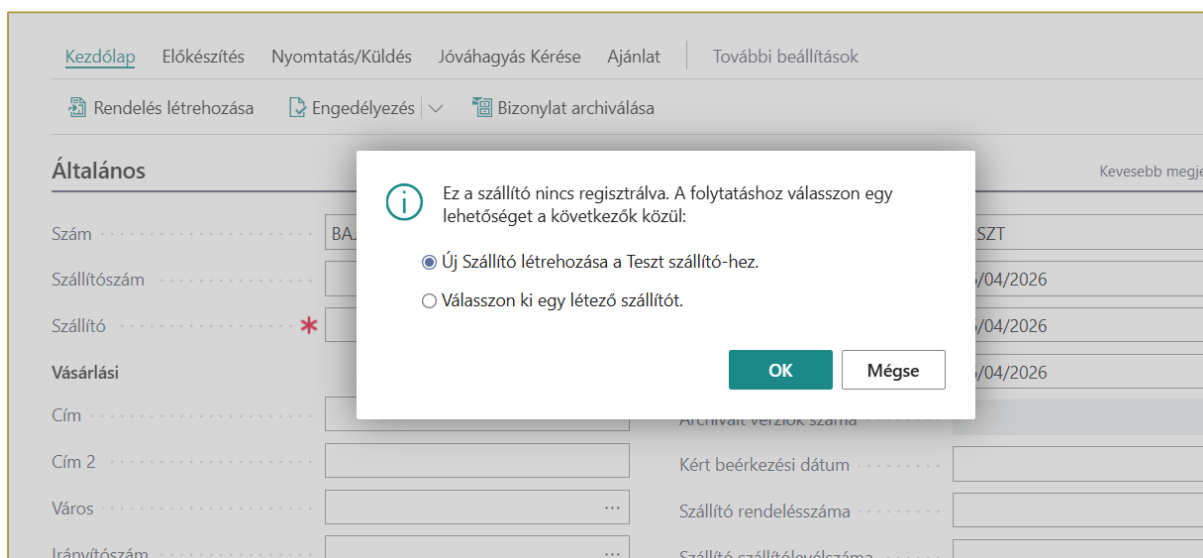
Kezdőlap Előkészítés Nyomtatás/Küldés Jóváhagyás Kérése Ajánlat További beállítások

Rendelés létrehozása Engedélyezés Bizonylat archiválása

Általános

Kevesebb megje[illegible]

Szám BA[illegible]

Szállítószám

Szállító *

Vásárlási

Cím

Cím 2

Város ...

Irányítószám ...

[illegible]SZT

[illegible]/04/2026

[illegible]/04/2026

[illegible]/04/2026

Archivált verziók száma

Kért beérkezési dátum

Szállító rendelésszáma

Szállító szállítólevélszáma

Ez a szállító nincs regisztrálva. A folytatáshoz válasszon egy lehetőséget a következők közül:

Új Szállító létrehozása a Teszt szállító-hez.

Válasszon ki egy létező szállítót.

OK

Mégse